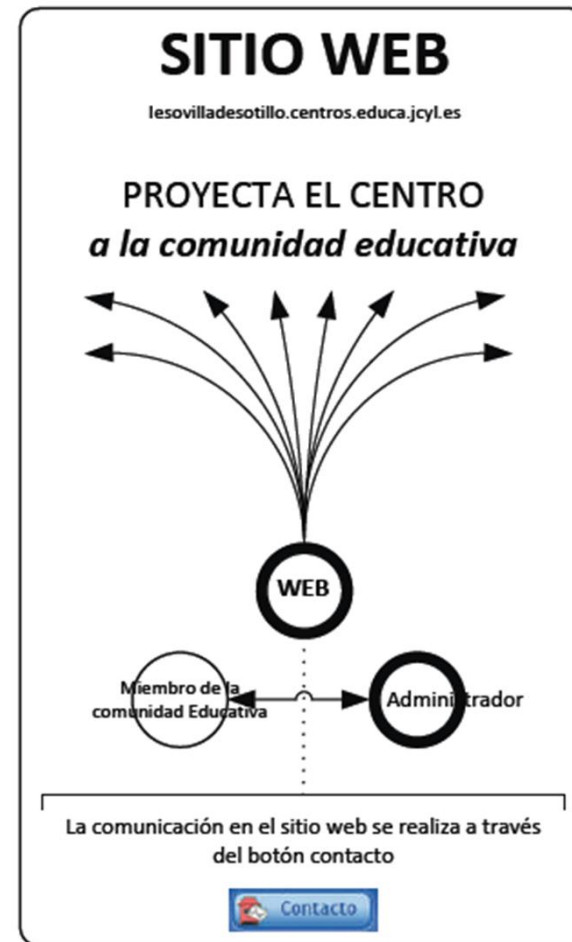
SITIO WEB

Iesovilladesotillo.centros.educa.jcyl.es

PROYECTA EL CENTRO
*a la comunidad educativa*

WEB

Miembro de la comunidad Educativa

Administrador

La comunicación en el sitio web se realiza a través del botón contacto

Contacto